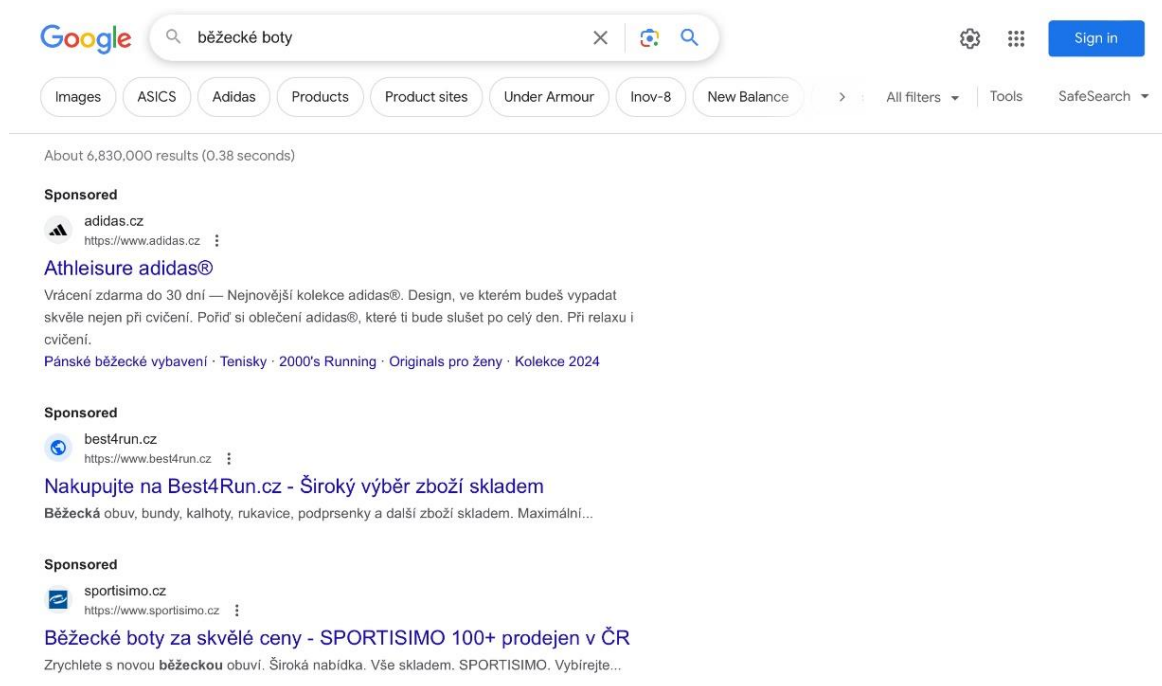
Google

běžecké boty

Sign in

Images ASICS Adidas Products Product sites Under Armour Inov-8 New Balance

All filters Tools SafeSearch

About 6,830,000 results (0.38 seconds)

Sponsored
adidas.cz
https://www.adidas.cz
Athleisure adidas®
Vrácení zdarma do 30 dní — Nejnovější kolekce adidas®. Design, ve kterém budeš vypadat skvěle nejen při cvičení. Pořiď si oblečení adidas®, které ti bude slušet po celý den. Při relaxu i cvičení.
Pánské běžecké vybavení · Tenisky · 2000's Running · Originals pro ženy · Kolekce 2024

Sponsored
best4run.cz
https://www.best4run.cz
Nakupujte na Best4Run.cz - Široký výběr zboží skladem
Běžecká obuv, bundy, kalhoty, rukavice, podprsenky a další zboží skladem. Maximální...

Sponsored
sportisimo.cz
https://www.sportisimo.cz
Běžecké boty za skvělé ceny - SPORTISIMO 100+ prodejen v ČR
Zrychlete s novou běžeckou obuví. Široká nabídka. Vše skladem. SPORTISIMO. Vybírejte...